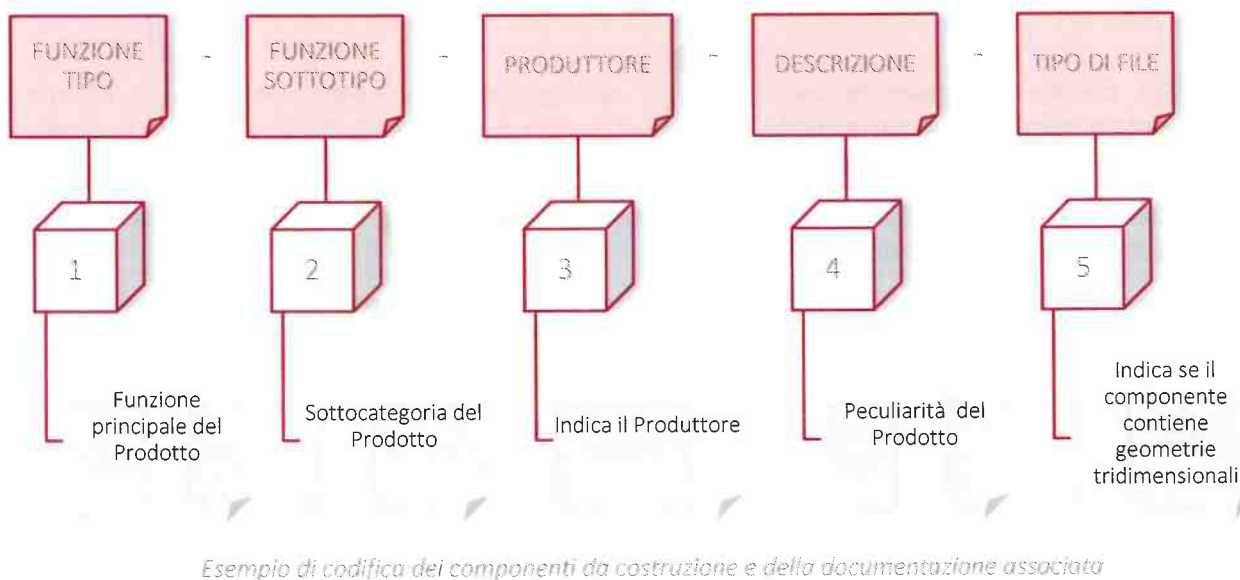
FUNZIONE TIPO - FUNZIONE SOTTOTIPO - PRODUTTORE - DESCRIZIONE - TIPO DI FILE

1

2

3

4

5

Funzione principale del Prodotto

Sottocategoria del Prodotto

Indica il Produttore

Peculiarità del Prodotto

Indica se il componente contiene geometrie tridimensionali

Esempio di codifica dei componenti da costruzione e della documentazione associata